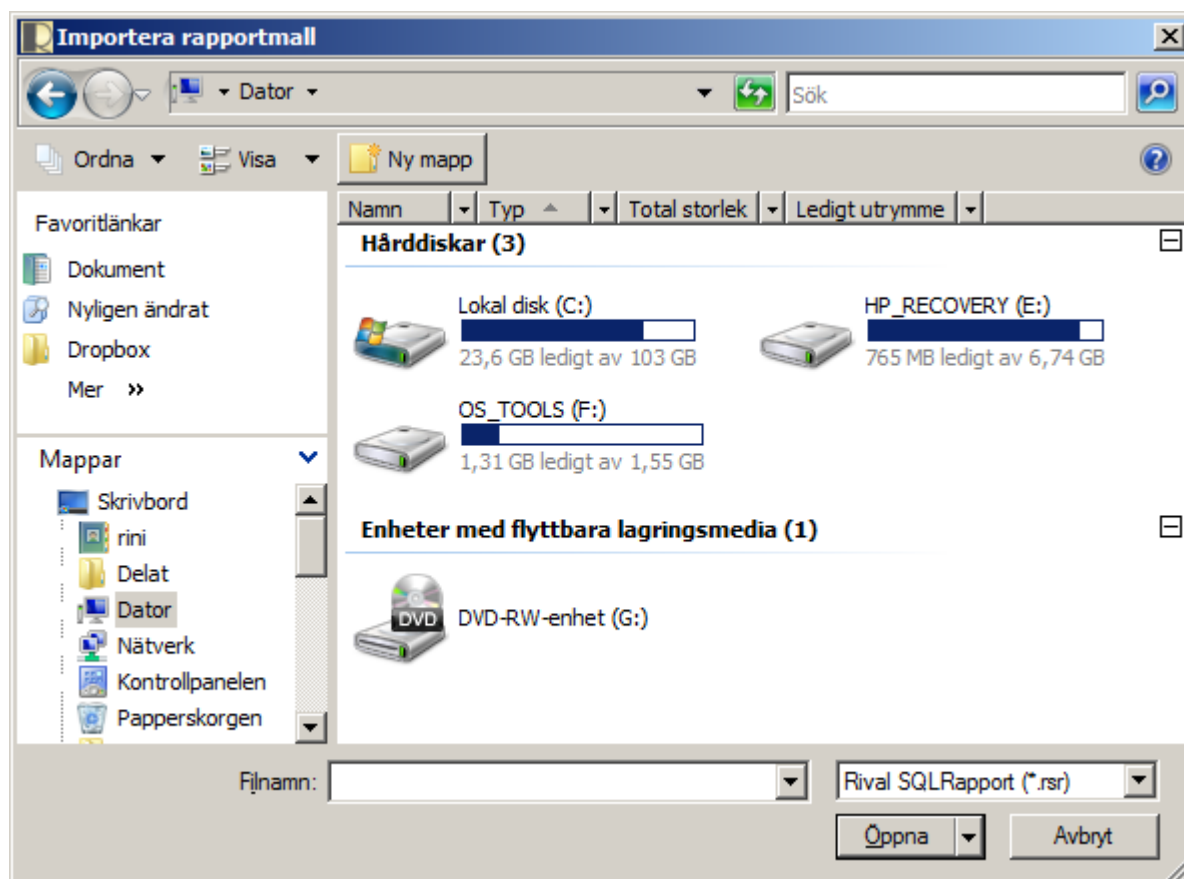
Importera rapportmall

Dator

Sök

Ordna
Visa
Ny mapp

Favoritlänkar
Dokument
Nyligen ändrat
Dropbox
Mer »

Mappar
Skrivbord
rini
Delat
Dator
Nätverk
Kontrollpanelen
Papperskorgen

| Namn | Typ | Total storlek | Ledigt utrymme |
|---|---|---|---|

Hårddiskar (3)

Lokal disk (C:)
23,6 GB ledigt av 103 GB

HP_RECOVERY (E:)
765 MB ledigt av 6,74 GB

OS_TOOLS (F:)
1,31 GB ledigt av 1,55 GB

Enheter med flyttbara lagringsmedia (1)

DVD
DVD-RW-enhet (G:)

Filnamn:
Rival SQLRapport (*.rsr)
Öppna
Avbryt